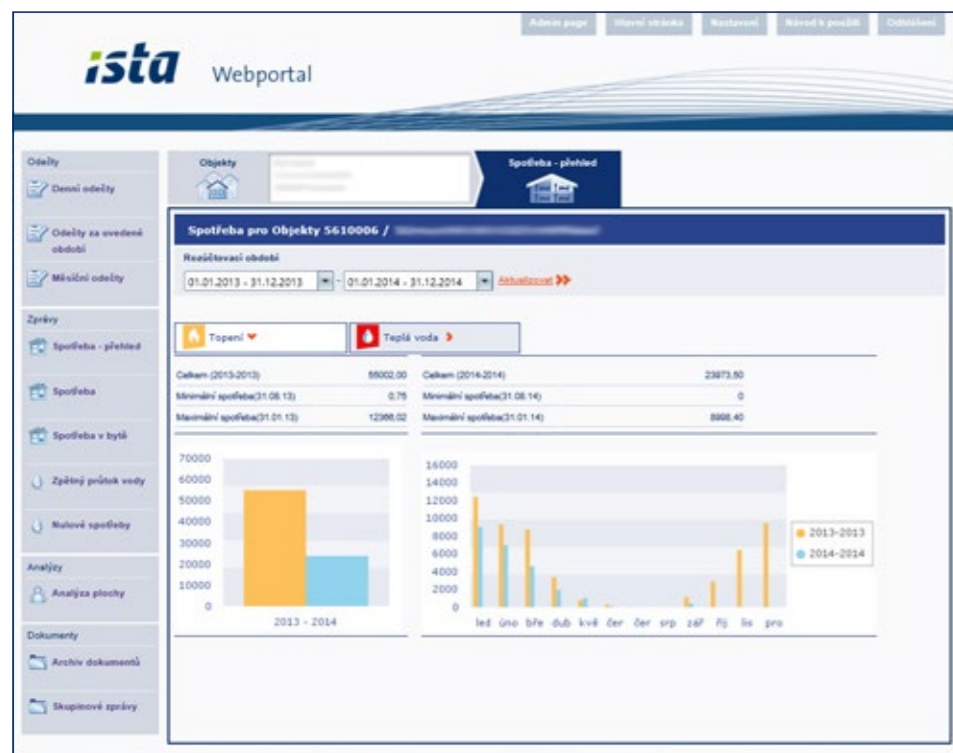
Admin page | Hlavní stránka | Nastavení | Návod k použití | Odhlášení

ista Webportal

Odečty
Denní odečty
Odečty za uvedené období
Měsíční odečty

Zprávy
Spotřeba - přehled
Spotřeba
Spotřeba v bytě
Zpětný průtok vody
Nulové spotřeby

Analýzy
Analýza plochy

Dokumenty
Archiv dokumentů
Skupinové zprávy

Objekty
Spotřeba - přehled

Spotřeba pro Objekty 5610006 / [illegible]

Rezúčtovací období
01.01.2013 - 31.12.2013 - 01.01.2014 - 31.12.2014 Aktualizovat

Topení
Teplá voda

| Celkem (2013-2013) | 55002,00 |
|---|---|
| Minimální spotřeba(31.08.13) | 0,75 |
| Maximální spotřeba(31.01.13) | 12366,02 |

| Celkem (2014-2014) | 23873,50 |
|---|---|
| Minimální spotřeba(31.08.14) | 0 |
| Maximální spotřeba(31.01.14) | 8998,40 |

70000
60000
50000
40000
30000
20000
10000
0
2013 - 2014

16000
14000
12000
10000
8000
6000
4000
2000
0
led úno bře dub kvě čer čer srp zář říj lis pro

2013-2013
2014-2014